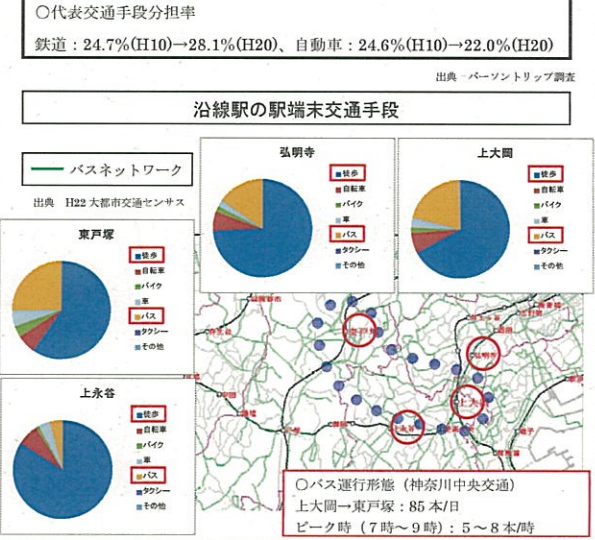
○代表交通手段分担率

鉄道：24.7%(H10)→28.1%(H20)、自動車：24.6%(H10)→22.0%(H20)

出典　パーソントリップ調査

沿線駅の駅端末交通手段

バスネットワーク

出典　H22 大都市交通センサス

弘明寺

徒歩
自転車
バイク
車
バス
タクシー
その他

上大岡

徒歩
自転車
バイク
車
バス
タクシー
その他

東戸塚

徒歩
自転車
バイク
車
バス
タクシー
その他

上永谷

徒歩
自転車
バイク
車
バス
タクシー
その他

東戸塚

弘明寺

上大岡

上永谷

○バス運行形態（神奈川中央交通）
上大岡→東戸塚：85 本/日
ピーク時（7時～9時）：5～8 本/時